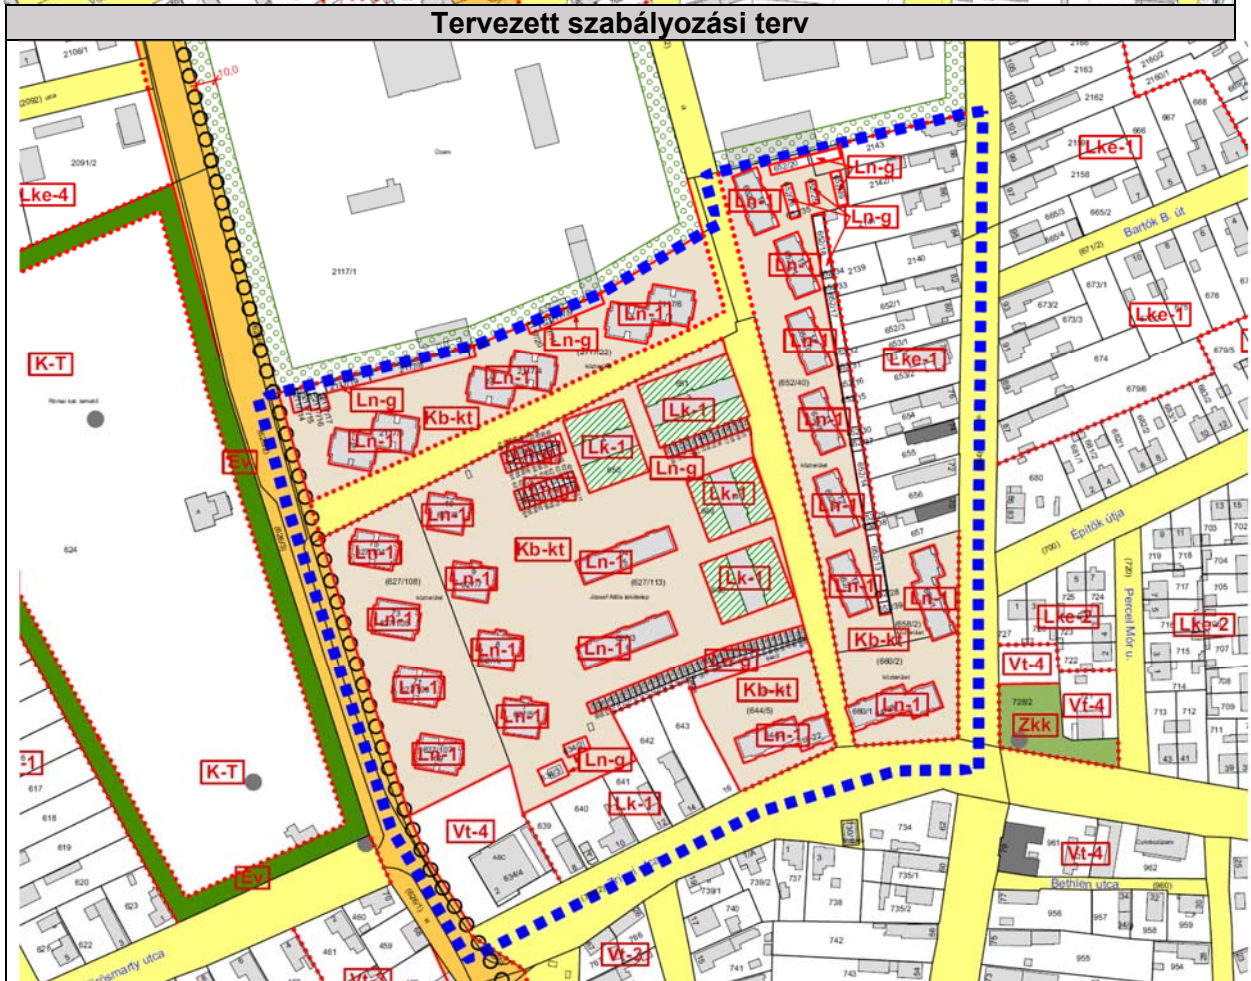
Tervezett szabályozási terv

2106/1
(2092) utca
2091/2
Lke-4
2117/1
K-T
Római kat. temető
Ev
624
K-T
617
618
619
620
623
622
Vörösmarty utca
Ev
460
459
461
Vt-4
639
640
641
642
643
ABC
634/4
Vt-3
Ln-g
Ln-1
Ln-g
Ln-1
Ln-g
Kb-kt
Ln-1
Lk-1
Lk-1
Ln-g
Lk-1
Ln-1
Ln-1
Kb-kt
Ln-1
(627/108)
(627/113)
József Attila lakótelep
Ln-1
Lk-1
Ln-1
Ln-1
Ln-1
Ln-1
Ln-g
Ln-1
Ln-1
Kb-kt
(644/5)
Ln-1
Ln-g
Lk-1
Ln-g
Ln-1
Ln-g
Ln-1
Ln-1
2139
2140
652/1
652/3
(652/40)
Ln-1
Lke-1
Ln-1
Ln-1
Ln-1
Ln-1
Kb-kt
(660/2)
Ln-1
654
655
656
657
2143
2163
2162
2158
Lke-1
Bartók B. út
(671/2)
673/1
673/2
673/3
674
676
Lke-1
679/6
679/5
680
Építők útja
(700)
(720)
Percel Mór u.
Lke-2
Lke-2
Vt-4
Vt-4
Zkk
728/2
722
725
724
727
714
713
712
711
709
708
707
705
704
703
702
717
718
719
Vt-4
961
962
Bethlen utca
(960)
734
735/1
735/2
738
739/1
739/2
737
740
742
741
743
956
957
958
959
955
954
10,0
Lke-1